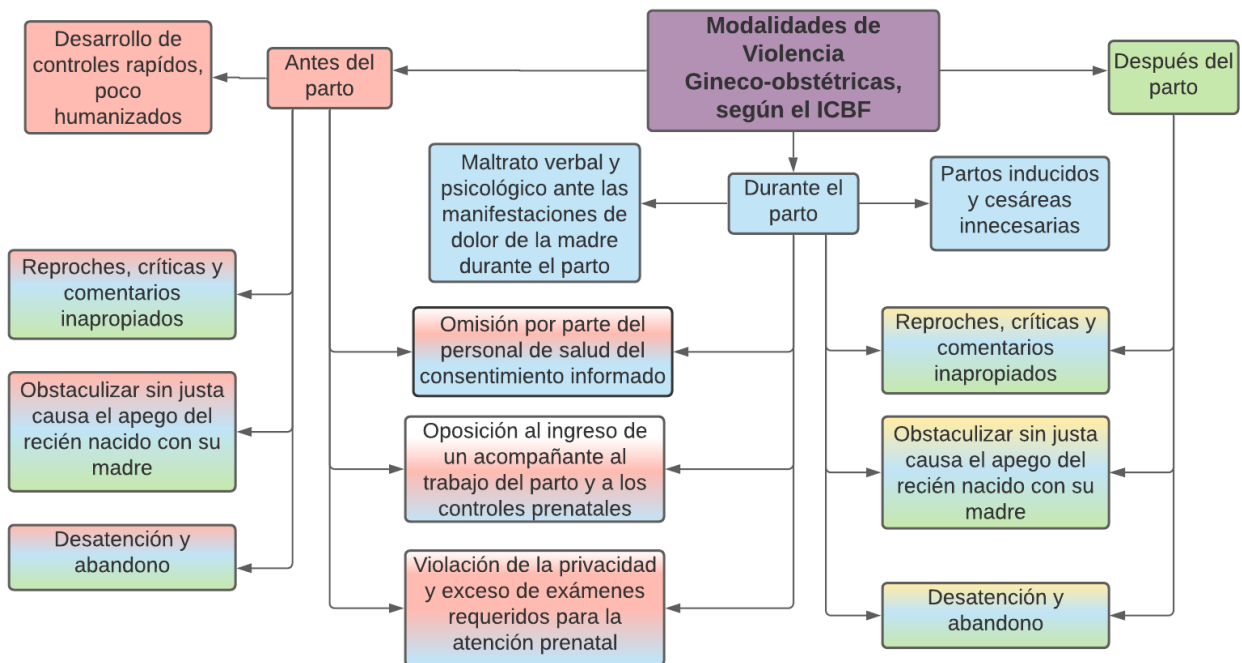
Modalidades de Violencia Gineco-obstétricas, según el ICBF

Antes del parto

Desarrollo de controles rapídos, poco humanizados

Después del parto

Maltrato verbal y psicológico ante las manifestaciones de dolor de la madre durante el parto

Durante el parto

Partos inducidos y cesáreas innecesarias

Reproches, críticas y comentarios inapropiados

Omisión por parte del personal de salud del consentimiento informado

Reproches, críticas y comentarios inapropiados

Obstaculizar sin justa causa el apego del recién nacido con su madre

Oposición al ingreso de un acompañante al trabajo del parto y a los controles prenatales

Obstaculizar sin justa causa el apego del recién nacido con su madre

Desatención y abandono

Violación de la privacidad y exceso de exámenes requeridos para la atención prenatal

Desatención y abandono